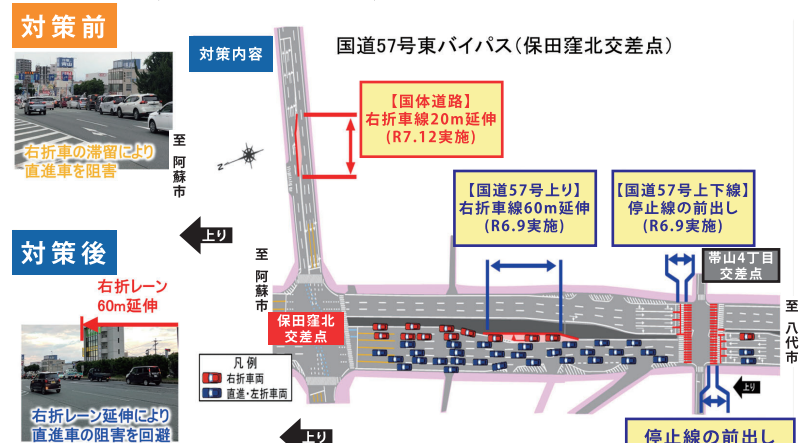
対策前

右折車の滞留により直進車を阻害

対策後

右折レーン60m延伸

右折レーン延伸により直進車の阻害を回避

対策内容

国道57号東バイパス（保田窪北交差点）

【国体道路】
右折車線20m延伸
（R7.12実施）

至阿蘇市

上り

【国道57号上り】
右折車線60m延伸
（R6.9実施）

【国道57号上下線】
停止線の前出し
（R6.9実施）

帯山4丁目交差点

至阿蘇市

保田窪北交差点

至八代市

凡例
右折車両
直進・左折車両

上り

上り

停止線の前出し